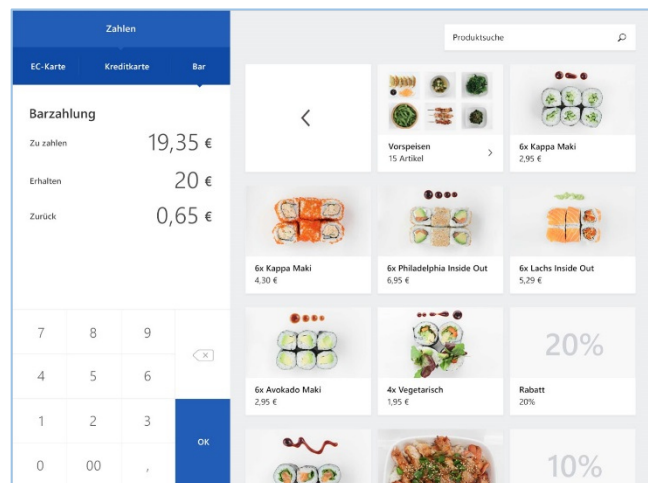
Zahlen

EC-Karte
Kreditkarte
Bar

Barzahlung

Zu zahlen 19,35 €

Erhalten 20 €

Zurück 0,65 €

7 8 9
4 5 6
1 2 3
0 00 ,
OK

Produktsuche

Vorspeisen
15 Artikel

6x Kappa Maki
2,95 €

6x Kappa Maki
4,30 €

6x Philadelphia Inside Out
6,95 €

6x Lachs Inside Out
5,29 €

6x Avokado Maki
2,95 €

4x Vegetarisch
1,95 €

20%
Rabatt
20%

10%